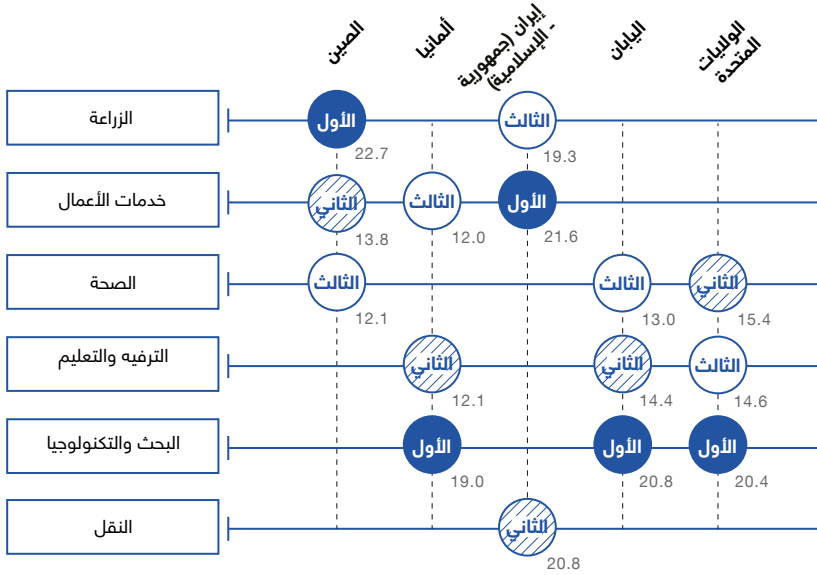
الصين

ألمانيا

إيران (جمهورية - الإسلامية)

اليابان

الولايات المتحدة

| | الصين | ألمانيا | إيران (جمهورية - الإسلامية) | اليابان | الولايات المتحدة |
|---|---|---|---|---|---|
| الزراعة | الأول 22.7 | | الثالث 19.3 | | |
| خدمات الأعمال | الثاني 13.8 | الثالث 12.0 | الأول 21.6 | | |
| الصحة | الثالث 12.1 | | | الثالث 13.0 | الثاني 15.4 |
| الترفيه والتعليم | | الثاني 12.1 | | الثاني 14.4 | الثالث 14.6 |
| البحث والتكنولوجيا | | الأول 19.0 | | الأول 20.8 | الأول 20.4 |
| النقل | | | الثاني 20.8 | | |